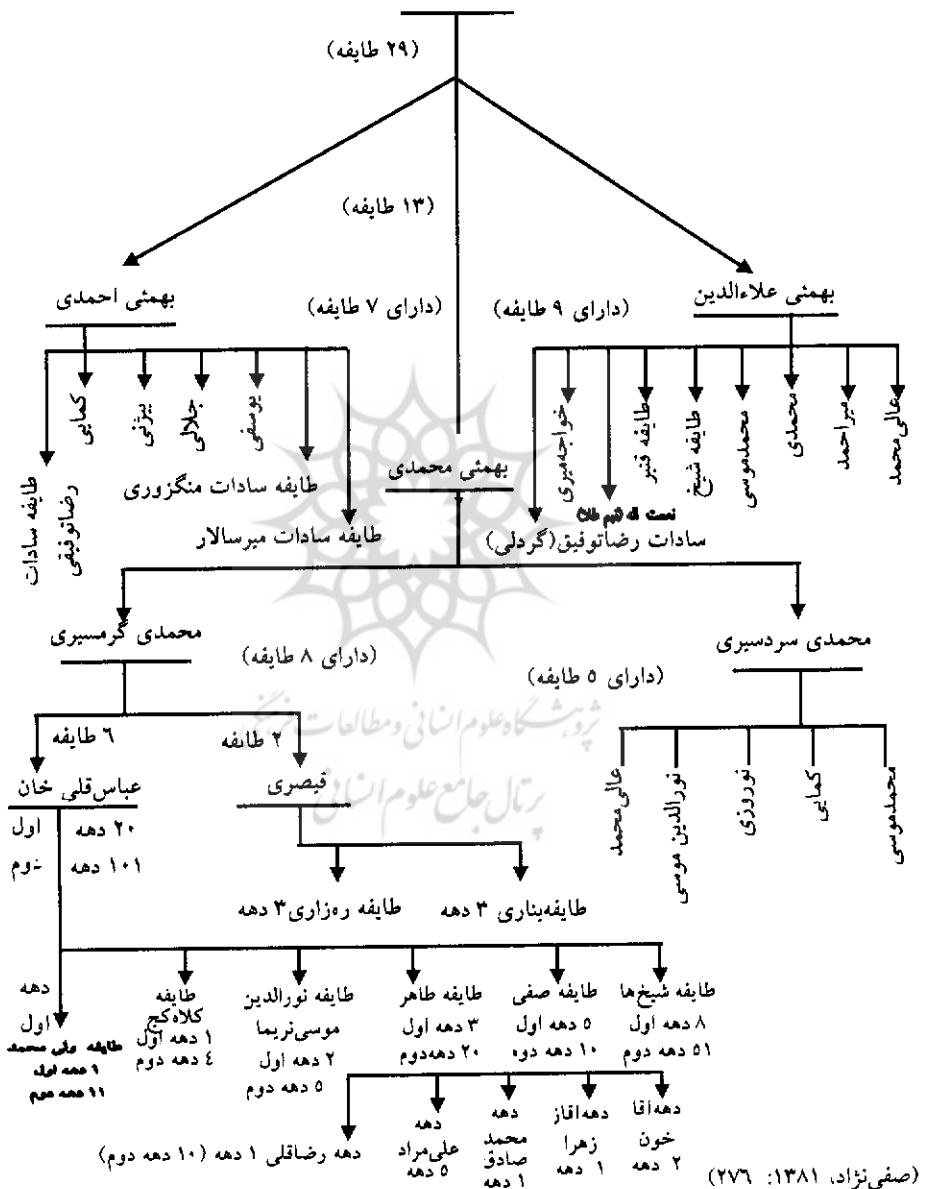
(۲۹ طایفه)

(۱۳ طایفه)

بهمئی احمدی

(دارای ۷ طایفه)

(دارای ۹ طایفه)

بهمئی علاءالدین

طایفه سادات رضاتوفیقی

کمایی

بیژنی

جلالی

یوسفی

طایفه سادات منگروری

طایفه سادات میرسالار

بهمئی محمدی

خواجه‌میری

طایفه قنبر

طایفه شیخ

محمدموسی

محمدی

میراحمد

عالی محمد

نعمت الله قیم خان

سادات رضاتوفیق(گردلی)

محمدی گرمسیری

(دارای ۸ طایفه)

محمدی سردسیری

(دارای ۵ طایفه)

۶ طایفه

۲ طایفه

عباس‌قلی خان

قیصری

عالی محمد

نورالدین موسی

نوروزی

کمایی

محمدموسی

اول ۲۰ دهه

دوم ۱۰۱ دهه

طایفه رەزاری ۳ دهه

طایفەبناری ۳ دهه

دهه اول

طایفه ولی محمد
۱ دهه اول
۱۱ دهه دوم

طایفه کلاەکج
۱ دهه اول
٤ دهه دوم

طایفه نورالدین موسی‌نریما
۲ دهه اول
۵ دهه دوم

طایفه طاهر
۳ دهه اول
۲۰ دههدوم

طایفه صفی
۵ دهه اول
۱۰ دهه دوم

طایفه شیخ‌ها
۸ دهه اول
۵۱ دهه دوم

دهه رضاقلی ۱ دهه (۱۰ دهه دوم)

دهه علی‌مراد ۵ دهه

دهه محمد صادق ۱ دهه

دهەاقاز زهرا ۱ دهه

دهەاقا خون ۲ دهه

(صفی‌نژاد، ۱۳۸۱: ۲۷٦)

پژوهشگاه علوم انسانی و مطالعات فرهنگی
پرتال جامع علوم انسانی